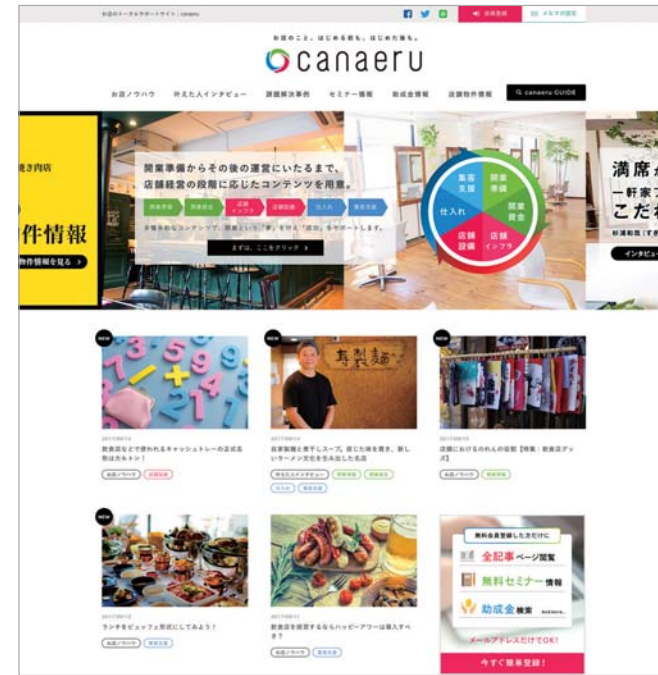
お店のトータルサポートサイト | canaeru

お会員登録 メルマガ購読

お店のこと、はじめる前も、はじめた後も。
canaeru

お店ノウハウ 叶えた人インタビュー 課題解決事例 セミナー情報 助成金情報 店舗物件情報 canaeru GUIDE

焼き肉店

件情報

物件情報を見る

開業準備からその後の運営にいたるまで、
店舗経営の段階に応じたコンテンツを用意。

開業準備 開業資金 店舗インフラ 店舗設備 仕入れ 集客支援

まずは、ここをクリック

集客支援 開業準備 開業資金 店舗インフラ 店舗設備 仕入れ

満席が
一軒家で
こだわ

インタビュー

NEW

飲食店などで使われるキャッシュトレーの正式名称はカルトン！

お店ノウハウ

NEW

手製麺

お店ノウハウ

NEW

店舗におけるのれんの役割

お店ノウハウ

NEW

ランチをビュッフェ形式にしてみよう！

お店ノウハウ

飲食店を経営するならハッピーアワーは導入すべき？

お店ノウハウ

無料会員登録した方だけに
全記事ページ閲覧
無料セミナー情報
助成金検索
メールアドレスだけでOK!
今すぐ無料登録！